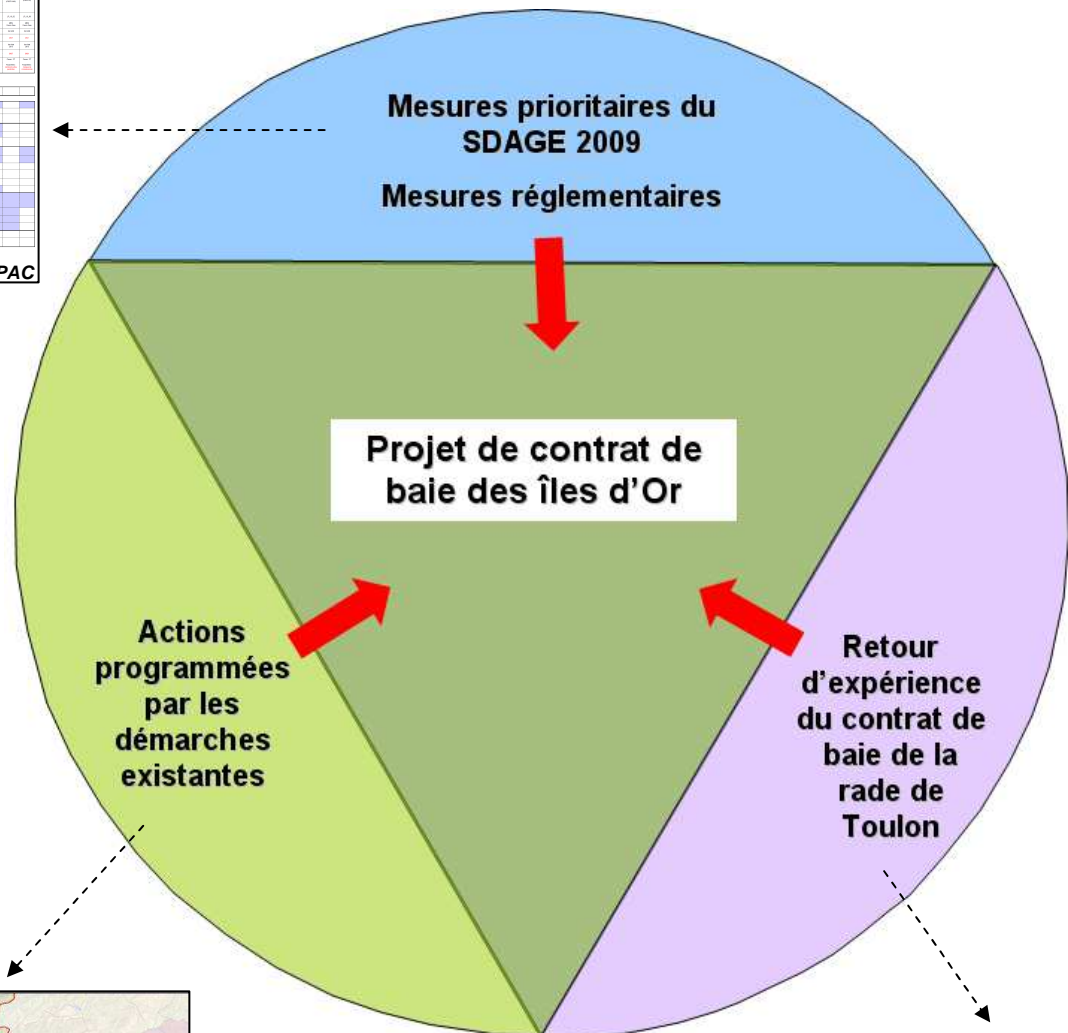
PAC

Mesures prioritaires du SDAGE 2009

Mesures réglementaires

Projet de contrat de baie des îles d'Or

Actions programmées par les démarches existantes

Retour d'expérience du contrat de baie de la rade de Toulon